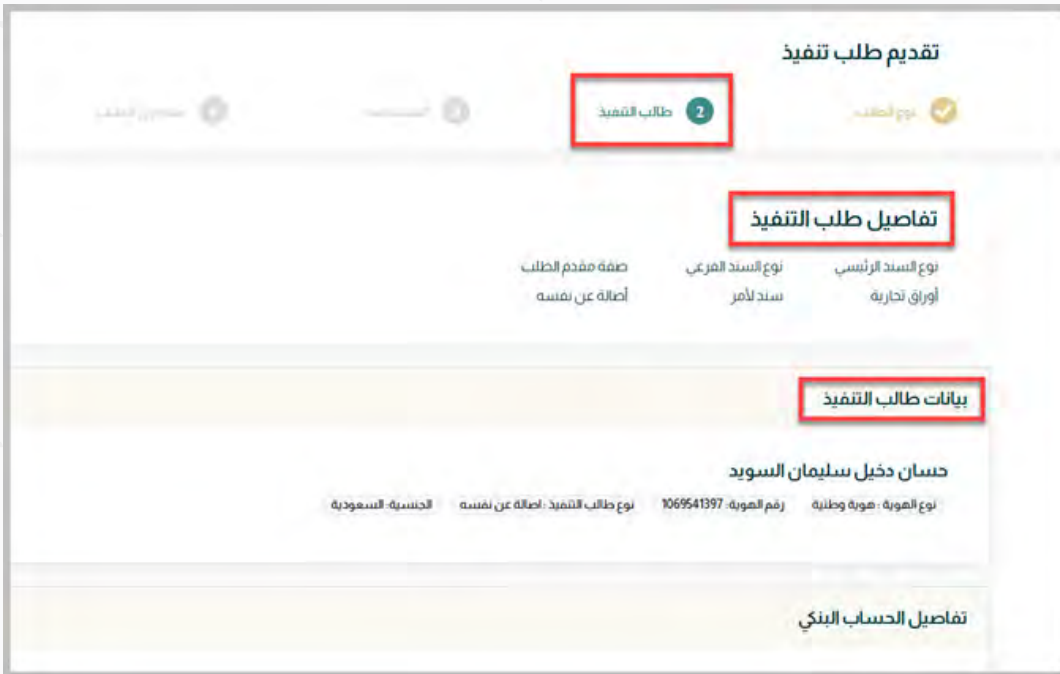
تقديم طلب تنفيذ

نوع الطلب
2 طالب التنفيذ
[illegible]
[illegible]

تفاصيل طلب التنفيذ

| نوع السند الرئيسي | نوع السند الفرعي | صفة مقدم الطلب |
|---|---|---|
| أوراق تجارية | سند لأمر | أصالة عن نفسه |

بيانات طالب التنفيذ

حسان دخيل سليمان السويد

نوع الهوية : هوية وطنية رقم الهوية: 1069541397 نوع طالب التنفيذ : اصالة عن نفسه الجنسية: السعودية

تفاصيل الحساب البنكي